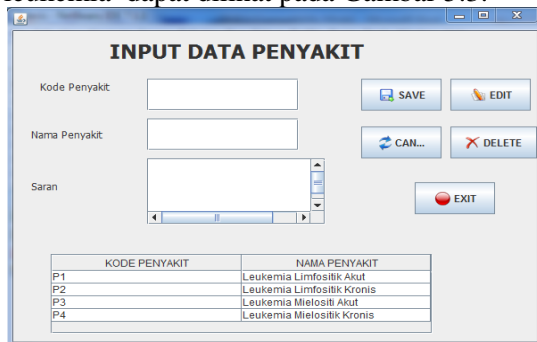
leukemia dapat dilihat pada Gambar 5.3.

INPUT DATA PENYAKIT

Kode Penyakit

Nama Penyakit

Saran

SAVE

EDIT

CAN...

DELETE

EXIT

| KODE PENYAKIT | NAMA PENYAKIT |
|---|---|
| P1 | Leukemia Limfositik Akut |
| P2 | Leukemia Limfositik Kronis |
| P3 | Leukemia Mielositi Akut |
| P4 | Leukemia Mielositik Kronis |